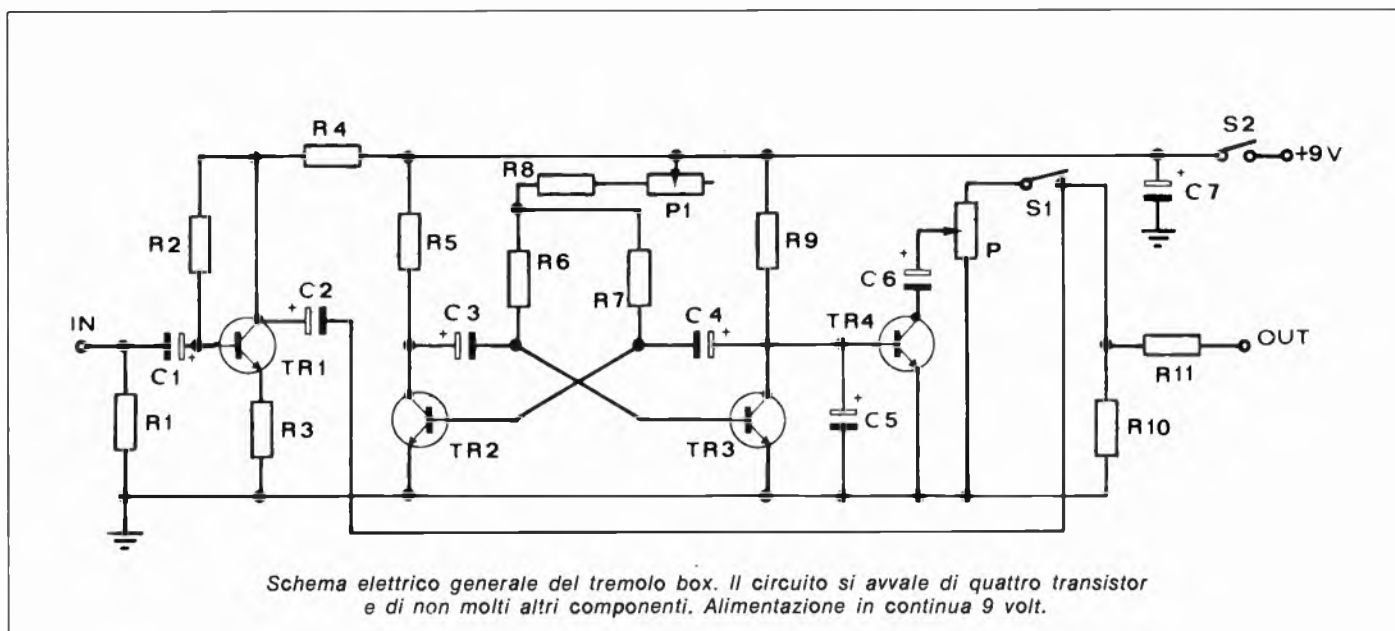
R4
S2
+9V
R8
P1
S1
C7
R2
R5
R9
P
R6
R7
C6
IN
C2
C3
C4
TR4
OUT
C1
TR1
R11
R1
R3
C5
R10
TR2
TR3

Schema elettrico generale del tremolo box. Il circuito si avvale di quattro transistor e di non molti altri componenti. Alimentazione in continua 9 volt.